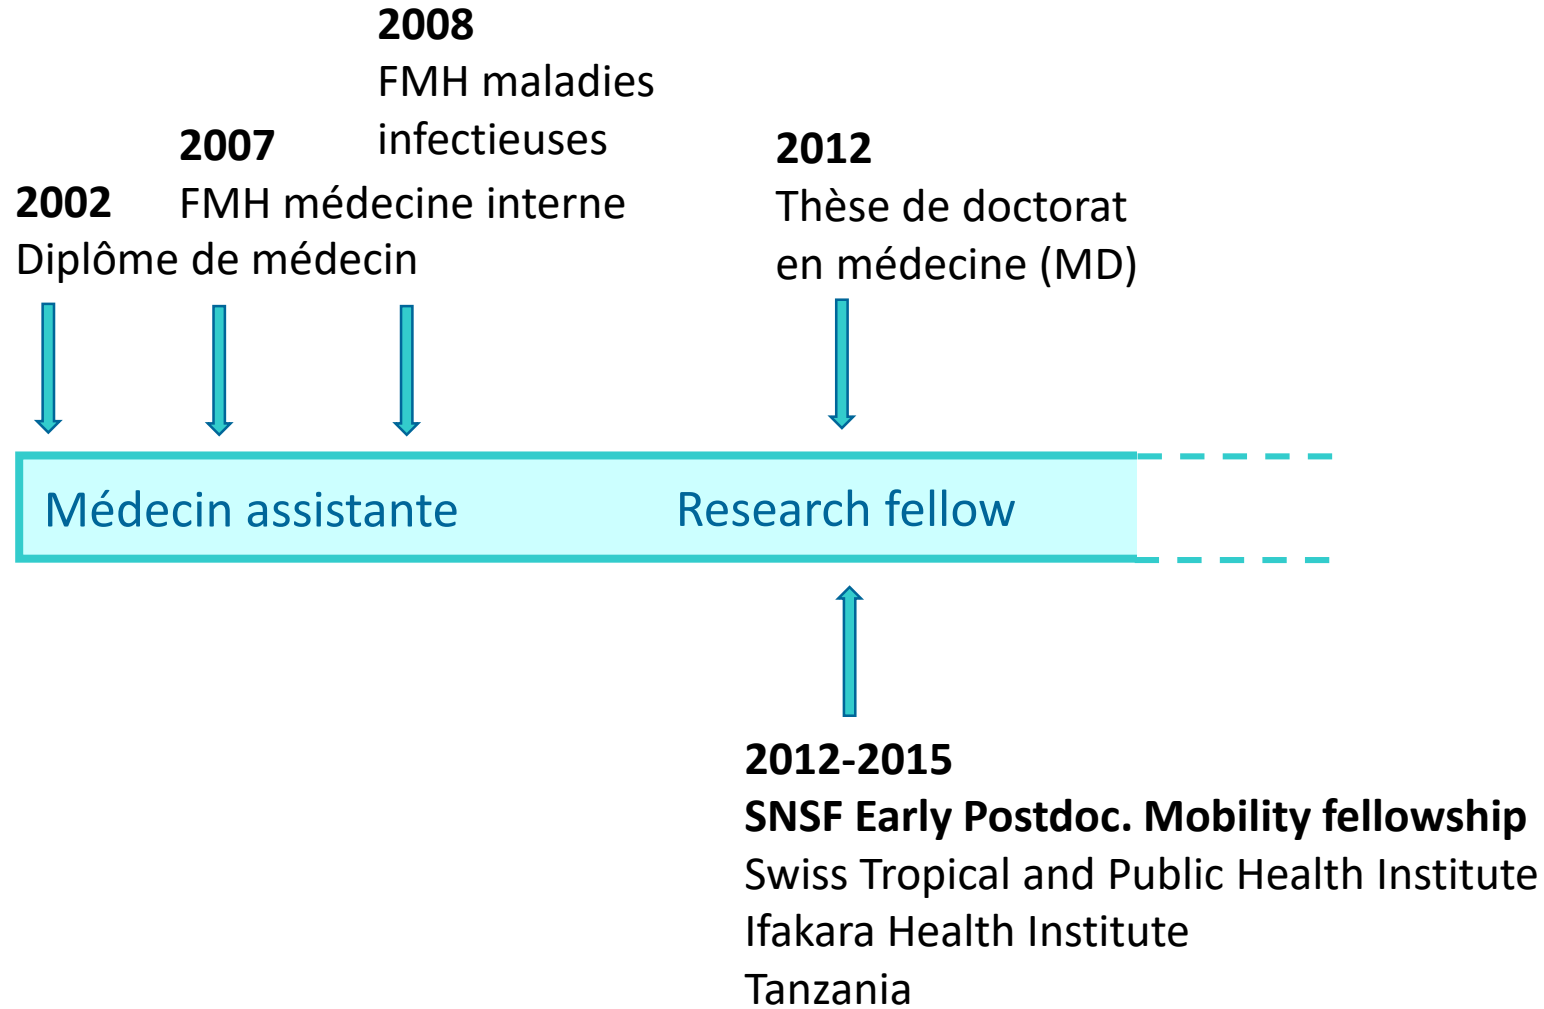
2002
Diplôme de médecin

2007
FMH médecine interne

2008
FMH maladies infectieuses

2012
Thèse de doctorat en médecine (MD)

Médecin assistante

Research fellow

2012-2015
SNSF Early Postdoc. Mobility fellowship
Swiss Tropical and Public Health Institute
Ifakara Health Institute
Tanzania